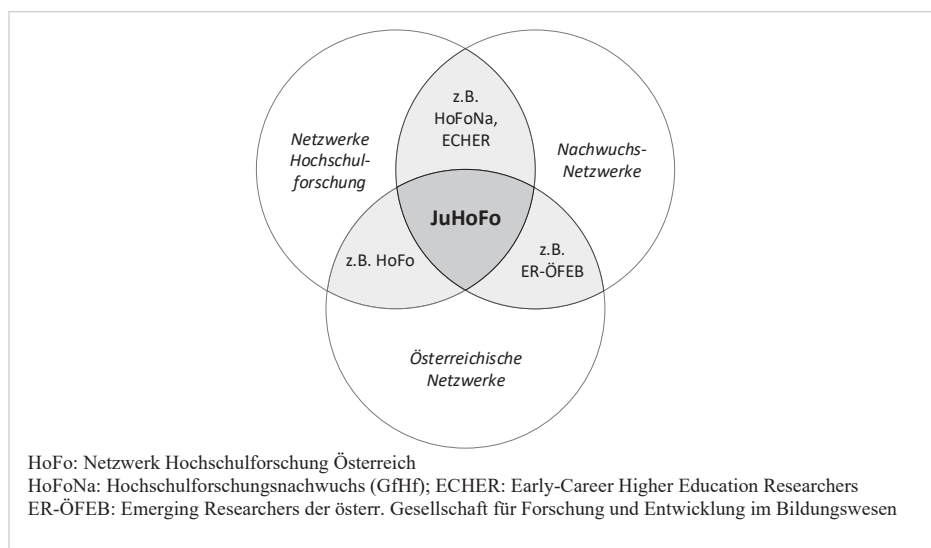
Netzwerke Hochschulforschung

z.B. HoFoNa, ECHER

Nachwuchs-Netzwerke

JuHoFo

z.B. HoFo

z.B. ER-ÖFEB

Österreichische Netzwerke

HoFo: Netzwerk Hochschulforschung Österreich
HoFoNa: Hochschulforschungsnachwuchs (GfHf); ECHER: Early-Career Higher Education Researchers
ER-ÖFEB: Emerging Researchers der österr. Gesellschaft für Forschung und Entwicklung im Bildungswesen